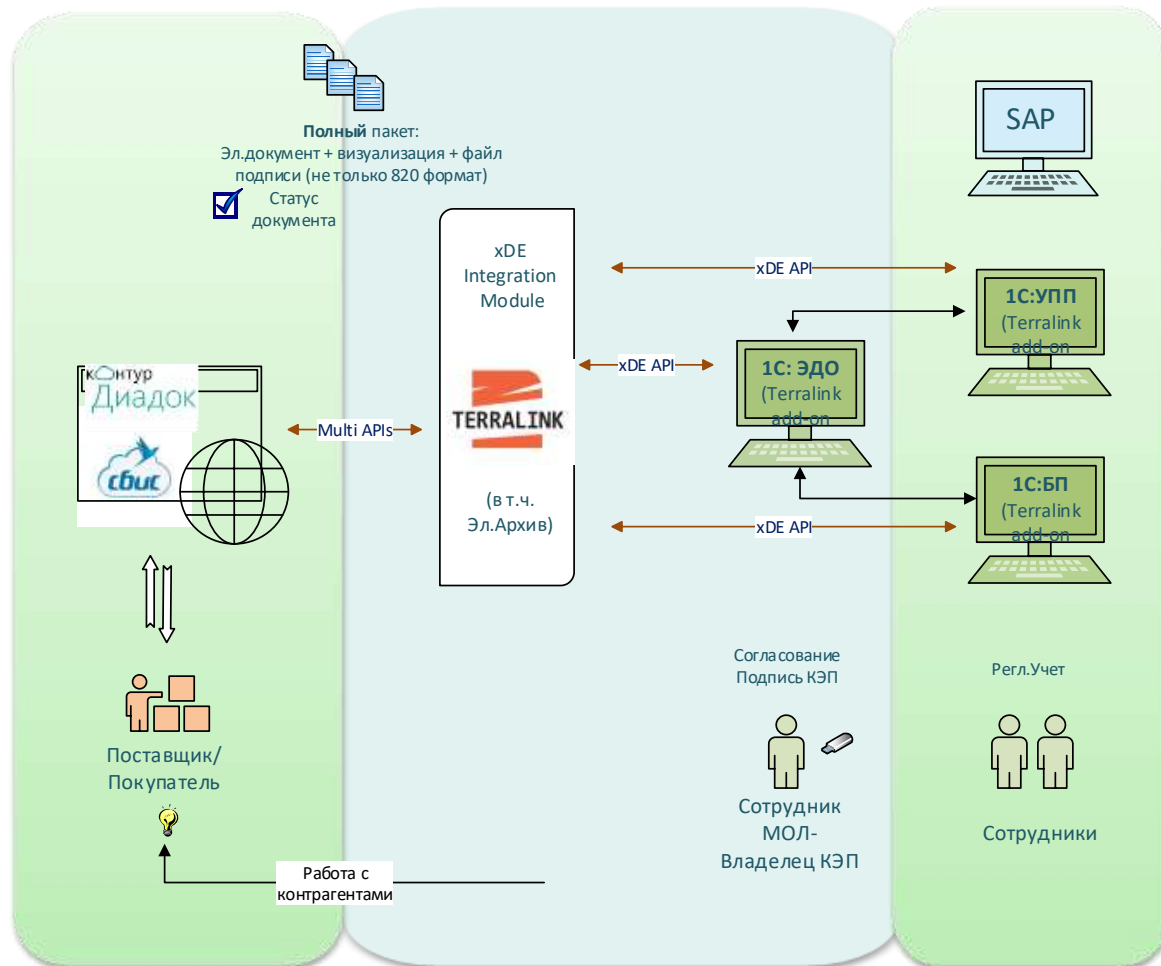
**Полный** пакет:
Эл.документ + визуализация + файл подписи (не только 820 формат)

Статус документа

SAP

xDE Integration Module

xDE API

1С:УПП
(Terralink add-on

xDE API

1С: ЭДО
(Terralink add-on

контур
Диадок

сбис

Multi APIs

TERRALINK

(в т.ч. Эл.Архив)

xDE API

1С:БП
(Terralink add-on

Согласование
Подпись КЭП

Регл.Учет

Поставщик/
Покупатель

Сотрудник
МОЛ-
Владелец КЭП

Сотрудники

Работа с контрагентами